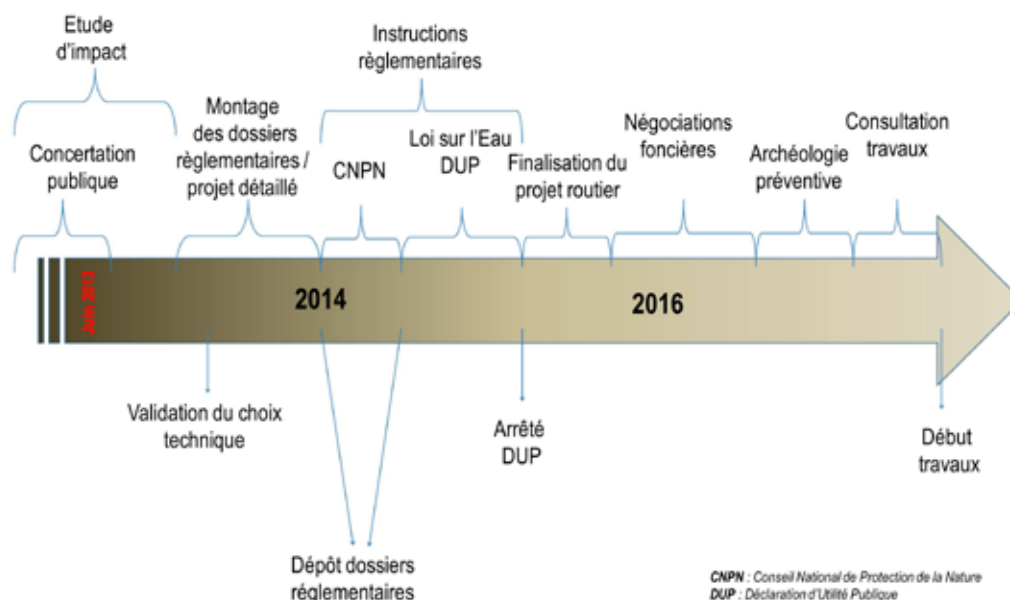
Etude d'impact

Instructions règlementaires

Concertation publique

Montage des dossiers règlementaires / projet détaillé

CNPN

Loi sur l'Eau DUP

Finalisation du projet routier

Négociations foncières

Archéologie préventive

Consultation travaux

Juin 2013

2014

2016

Validation du choix technique

Dépôt dossiers réglementaires

Arrêté DUP

Début travaux

CNPN : Conseil National de Protection de la Nature
DUP : Déclaration d'Utilité Publique